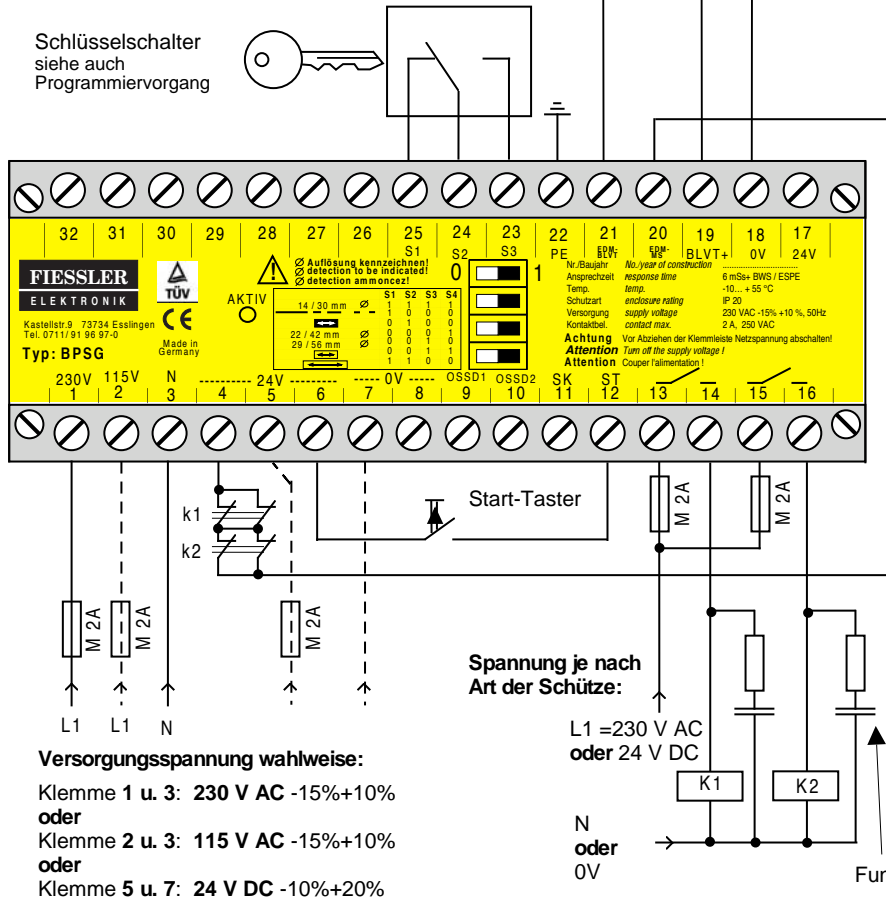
Schlüsselschalter siehe auch Programmiervorgang

32 31 30 29 28 27 26 25 S1 24 S2 23 S3 22 PE 21 EDM-BLVT 20 EDM-MS 19 BLVT+ 18 0V 17 24V

FIESSLER ELEKTRONIK

TÜV

CE

Kastellstr.9 73734 Esslingen
Tel. 0711/ 91 96 97-0

Made in Germany

Typ: BPSG

AKTIV

Ø Auflösung kennzeichnen!
Ø detection to be indicated!
Ø detection ammoncez!

14 / 30 mm Ø
22 / 42 mm Ø
29 / 56 mm Ø

| S1 | S2 | S3 | S4 |
|---|---|---|---|
| 1 | 1 | 1 | 1 |
| 1 | 0 | 0 | 0 |
| 0 | 1 | 0 | 0 |
| 0 | 0 | 1 | 0 |
| 0 | 0 | 0 | 1 |
| 0 | 0 | 1 | 1 |
| 0 | 1 | 1 | 0 |
| 1 | 1 | 0 | 0 |

0 1

Nr./Baujahr No./year of construction
Ansprechzeit response time 6 mSs+ BWS / ESPE
Temp. temp. -10... + 55 °C
Schutzart enclosure rating IP 20
Versorgung supply voltage 230 VAC -15% +10 %, 50Hz
Kontaktbel. contact max. 2 A, 250 VAC
Achtung Vor Abziehen der Klemmleiste Netzspannung abschalten!
Attention Turn off the supply voltage !
Attention Couper l'alimentation !

230V 1 115V 2 N 3 4 24V 5 6 0V 7 8 OSSD1 9 OSSD2 10 SK 11 ST 12 13 14 15 16

k1
k2

Start-Taster

M 2A
M 2A
M 2A
M 2A
M 2A

L1 L1 N

Spannung je nach Art der Schütze:

L1 =230 V AC
oder 24 V DC

K1 K2

N
oder
0V

Fur

Versorgungsspannung wahlweise:

Klemme 1 u. 3: 230 V AC -15%+10%
oder
Klemme 2 u. 3: 115 V AC -15%+10%
oder
Klemme 5 u. 7: 24 V DC -10%+20%